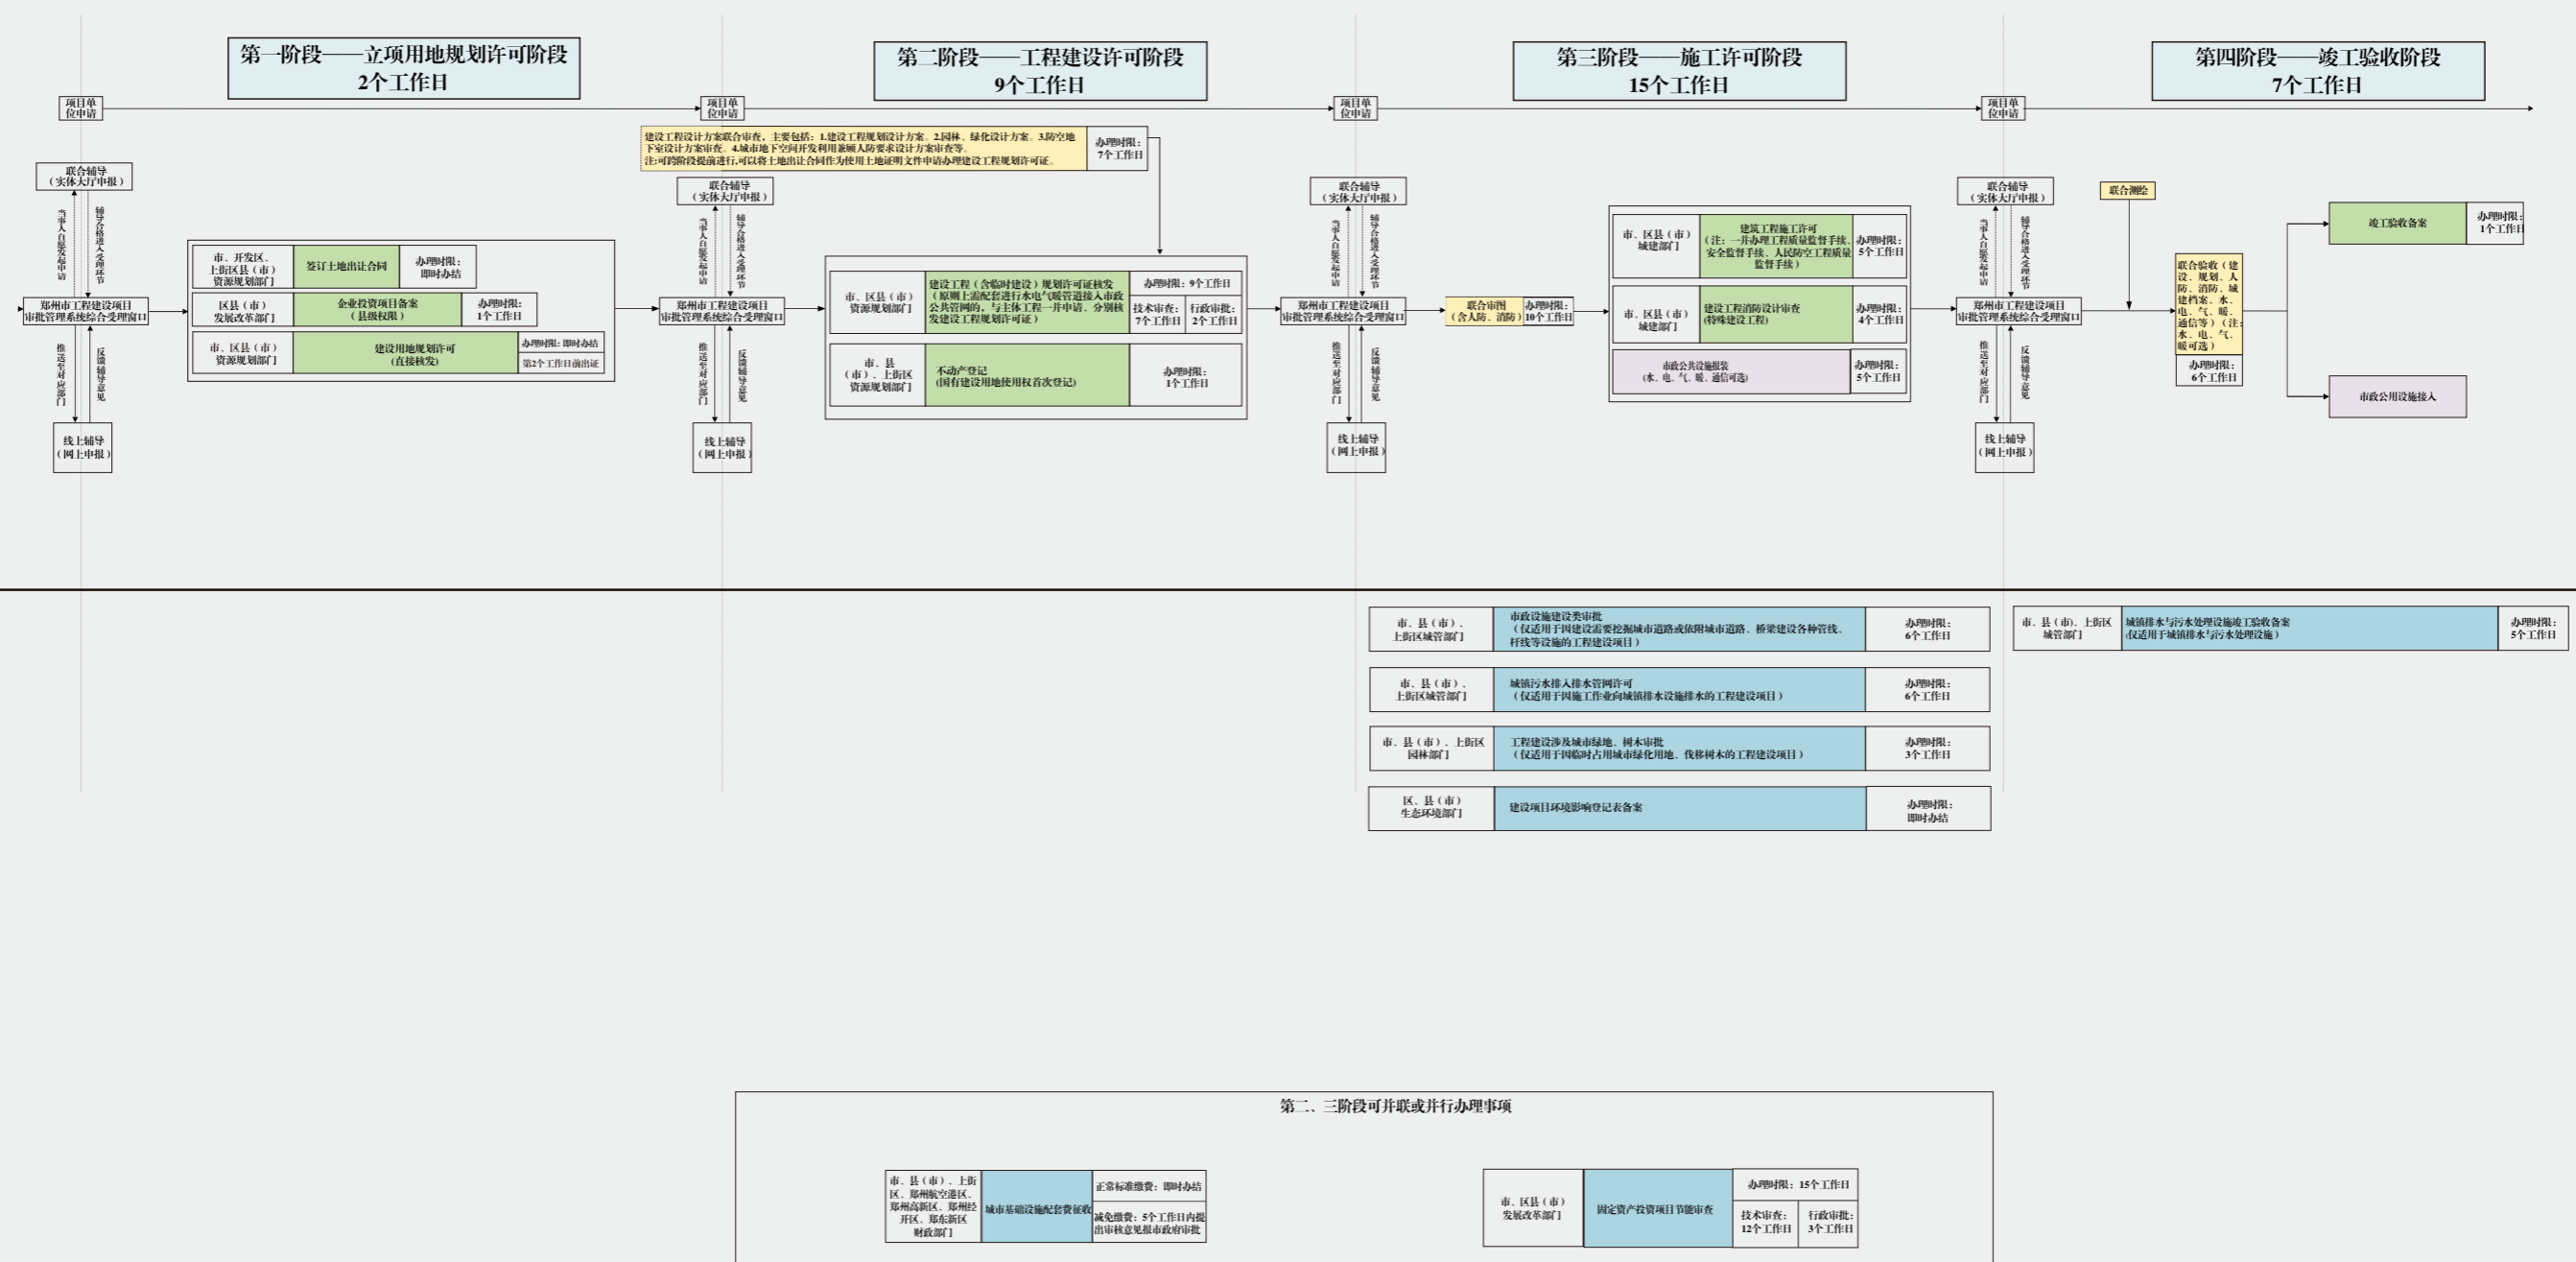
第一阶段——立项用地规划许可阶段
2个工作日

第二阶段——工程建设许可阶段
9个工作日

第三阶段——施工许可阶段
15个工作日

第四阶段——竣工验收阶段
7个工作日

项目单位申请

联合辅导（实体大厅申报）

当事人自愿发起申请

辅导合格进入受理环节

郑州市工程建设项目审批管理系统综合受理窗口

推送至对应部门

反馈辅导意见

线上辅导（网上申报）

市、开发区、上街区县（市）资源规划部门 | 签订土地出让合同 | 办理时限：即时办结

区县（市）发展改革部门 | 企业投资项目备案（县级权限） | 办理时限：1个工作日

市、区县（市）资源规划部门 | 建设用地规划许可（直接核发） | 办理时限：即时办结 第2个工作日前出证

建设工程设计方案联合审查。主要包括：1.建设工程规划设计方案、2.园林、绿化设计方案、3.防空地下室设计方案审查、4.城市地下空间开发利用兼顾人防要求设计方案审查等。
注:可跨阶段提前进行,可以将土地出让合同作为使用土地证明文件申请办理建设工程规划许可证。
办理时限：7个工作日

市、区县（市）资源规划部门 | 建设工程（含临时建设）规划许可证核发（原则上需配套进行水电气暖管道接入市政公共管网的，与主体工程一并申请、分别核发建设工程规划许可证） | 办理时限：9个工作日 技术审查：7个工作日 行政审批：2个工作日

市、县（市）、上街区资源规划部门 | 不动产登记（国有建设用地使用权首次登记） | 办理时限：1个工作日

联合审图（含人防、消防） | 办理时限：10个工作日

市、区县（市）城建部门 | 建筑工程施工许可（注：一并办理工程质量监督手续、安全监督手续、人民防空工程质量监督手续） | 办理时限：5个工作日

市、区县（市）城建部门 | 建设工程消防设计审查（特殊建设工程） | 办理时限：4个工作日

市政公共设施报装（水、电、气、暖、通信可选） | 办理时限：5个工作日

联合测绘

联合验收（建设、规划、人防、消防、城建档案、水、电、气、暖、通信等）（注：水、电、气、暖可选）
办理时限：6个工作日

竣工验收备案 | 办理时限：1个工作日

市政公用设施接入

市、县（市）、上街区城管部门 | 市政设施建设类审批（仅适用于因建设需要挖掘城市道路或依附城市道路、桥梁建设各种管线、杆线等设施的工程建设项目） | 办理时限：6个工作日

市、县（市）、上街区城管部门 | 城镇污水排入排水管网许可（仅适用于因施工作业向城镇排水设施排水的工程建设项目） | 办理时限：6个工作日

市、县（市）、上街区园林部门 | 工程建设涉及城市绿地、树木审批（仅适用于因临时占用城市绿化用地、伐移树木的工程建设项目） | 办理时限：3个工作日

区、县（市）生态环境部门 | 建设项目环境影响登记表备案 | 办理时限：即时办结

市、县（市）、上街区城管部门 | 城镇排水与污水处理设施竣工验收备案（仅适用于城镇排水与污水处理设施） | 办理时限：5个工作日

第二、三阶段可并联或并行办理事项

市、县（市）、上街区、郑州航空港区、郑州高新区、郑州经开区、郑东新区财政部门 | 城市基础设施配套费征收 | 正常标准缴费：即时办结 减免缴费：5个工作日内提出审核意见报市政府审批

市、区县（市）发展改革部门 | 固定资产投资项目节能审查 | 办理时限：15个工作日 技术审查：12个工作日 行政审批：3个工作日